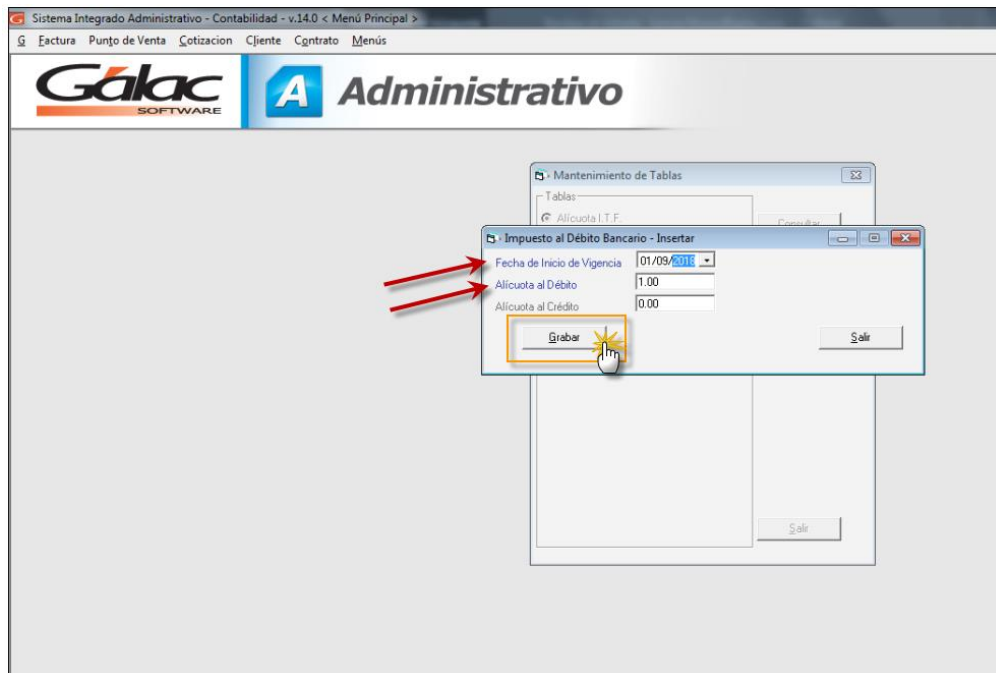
Sistema Integrado Administrativo - Contabilidad - v.14.0 < Menú Principal >

G Factura Punto de Venta Cotizacion Cliente Contrato Menús

Gálac SOFTWARE

A Administrativo

Mantenimiento de Tablas

Tablas

Alícuota I.T.F.

Consultar

Impuesto al Débito Bancario - Insertar

Fecha de Inicio de Vigencia 01/09/2018

Alícuota al Débito 1.00

Alícuota al Crédito 0.00

Grabar

Salir

Salir